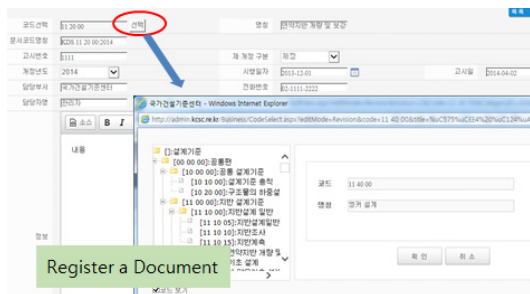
목록

코드선택 11 20 00 선택
명칭 연약지반 개량 및 보강
문서코드명칭 KDS 11 20 00:2014
고시번호 1111
제 개정 구분 제정
개정년도 2014
시행일자 2013-12-01
고시일 2014-04-02
담당부서 개발관리자
전화번호 02-1111-2222
담당자명 담당자

소스 B I

내용

정보

국가건설기준센터 - Windows Internet Explorer
http://admin.kcsc.re.kr/Business/CodeSelect.aspx?editMode=Revision&code=11 40 00&title=%uC575%uCE34%20%uC124%uACC4

[]:설계기준
[00 00 00]:공통편
[10 00 00]:공통 설계기준
[10 10 00]:설계기준 총칙
[10 20 00]:구조물의 하중설
[11 00 00]:지반 설계기준
[11 10 00]:지반설계 일반
[11 10 05]:지반설계일반
[11 10 10]:지반조사
[11 10 15]:지반계측
연약지반 개량 및
기초 설계

코드 11 40 00
명칭 앵커 설계

확 인 취 소

Register a Document